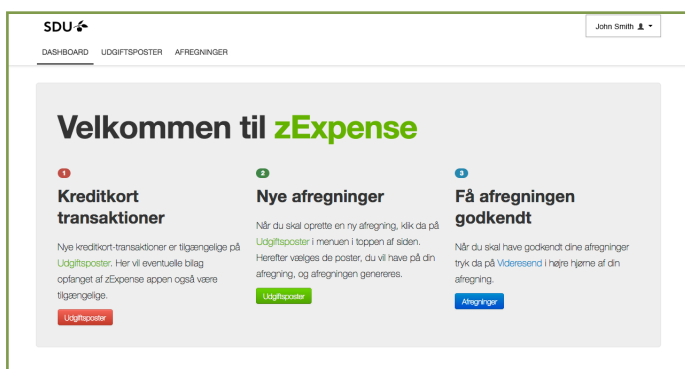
SDU

John Smith

DASHBOARD UDGIFTSPOSTER AFREGNINGER

Velkommen til zExpense

1

Kreditkort transaktioner

Nye kreditkort-transaktioner er tilgængelige på Udgiftsposter. Her vil eventuelle bilag opfanget af zExpense appen også være tilgælgelige.

Udgiftsposter

2

Nye afregninger

Når du skal oprette en ny afregning, klik da på Udgiftsposter i menuen i toppen af siden. Herefter vælges de poster, du vil have på din afregning, og afregningen genereres.

Udgiftsposter

3

Få afregningen godkendt

Når du skal have godkendt dine afregninger tryk da på Videresend i højre hjørne af din afregning.

Afregninger